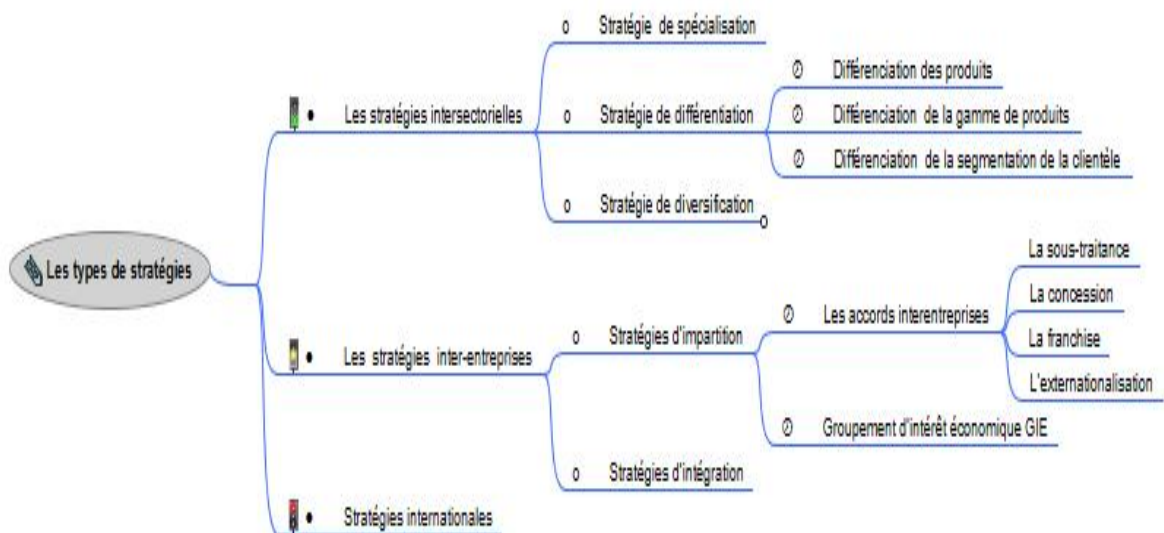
Les types de stratégies

• Les stratégies intersectorielles

o Stratégie de spécialisation

o Stratégie de différentiation

Différenciation des produits

Différenciation de la gamme de produits

Différenciation de la segmentation de la clientèle

o Stratégie de diversification

• Les stratégies inter-entreprises

o Stratégies d'impartition

Les accords interentreprises

La sous-traitance

La concession

La franchise

L'externationalisation

Groupement d'intérêt économique GIE

o Stratégies d'intégration

• Stratégies internationales